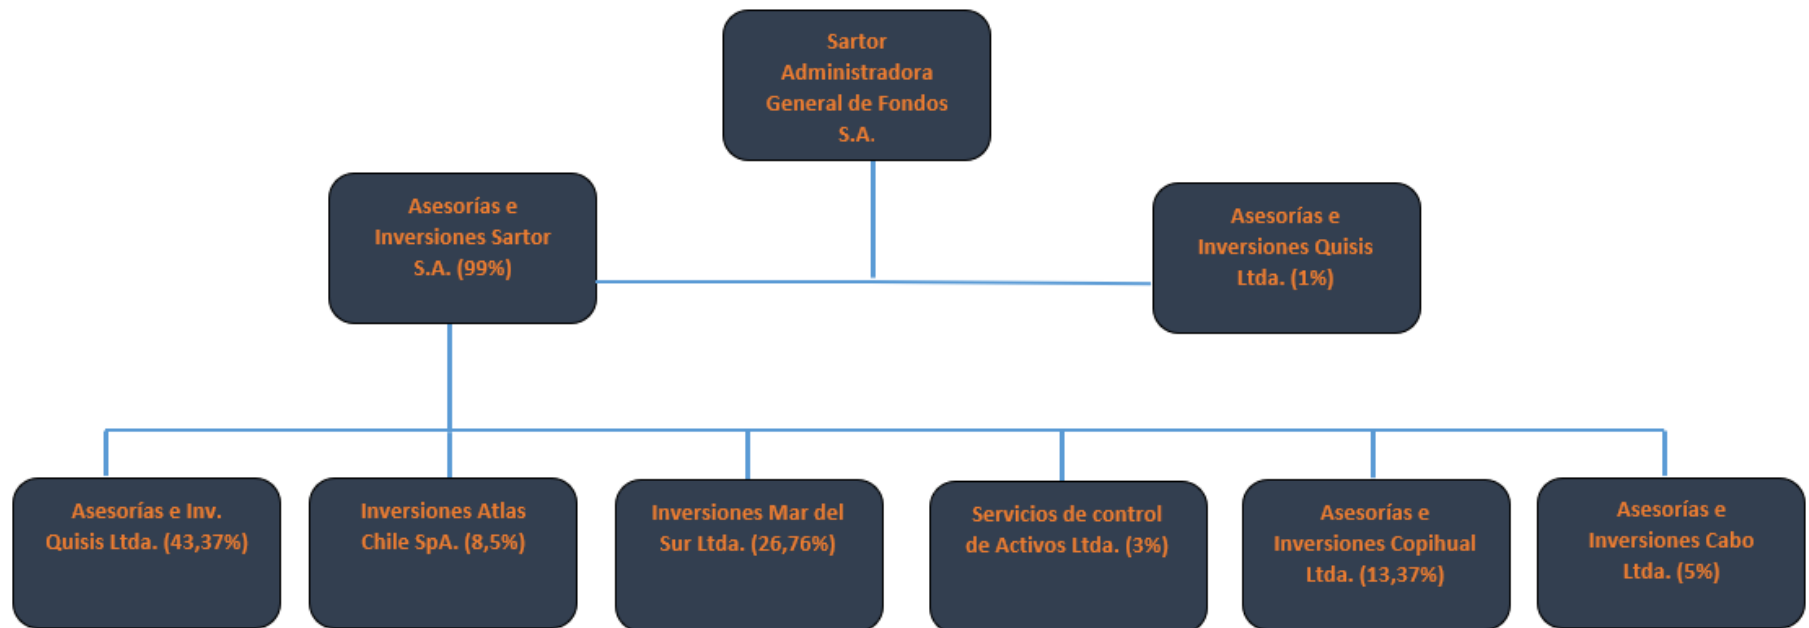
Sartor Administradora General de Fondos S.A.

Asesorías e Inversiones Sartor S.A. (99%)

Asesorías e Inversiones Quisis Ltda. (1%)

Asesorías e Inv. Quisis Ltda. (43,37%)

Inversiones Atlas Chile SpA. (8,5%)

Inversiones Mar del Sur Ltda. (26,76%)

Servicios de control de Activos Ltda. (3%)

Asesorías e Inversiones Copihual Ltda. (13,37%)

Asesorías e Inversiones Cabo Ltda. (5%)